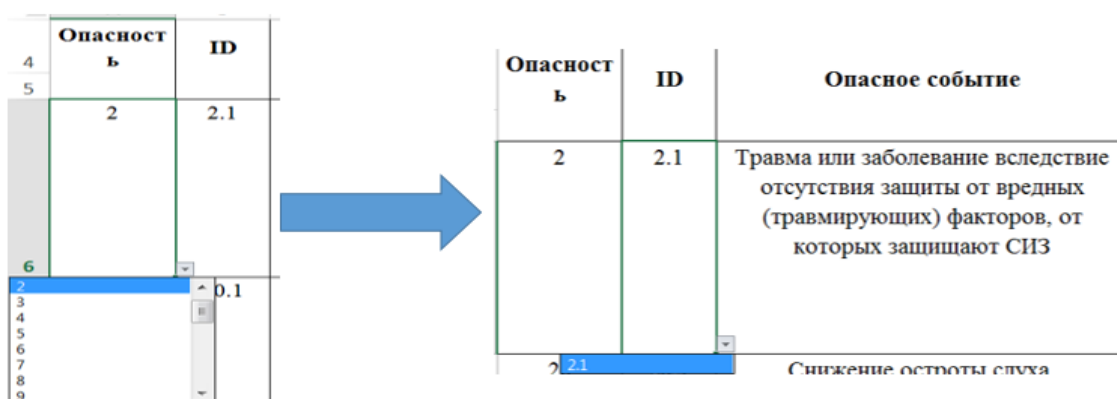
4
5
6

| Опасност ь | ID |
|---|---|
| 2 | 2.1 |
| | 0.1 |

2
3
4
5
6
7
8
9

| Опасност ь | ID | Опасное событие |
|---|---|---|
| 2 | 2.1 | Травма или заболевание вследствие отсутствия защиты от вредных (травмирующих) факторов, от которых защищают СИЗ |
| 2 | 2.1 | Снижение остроты слуха |